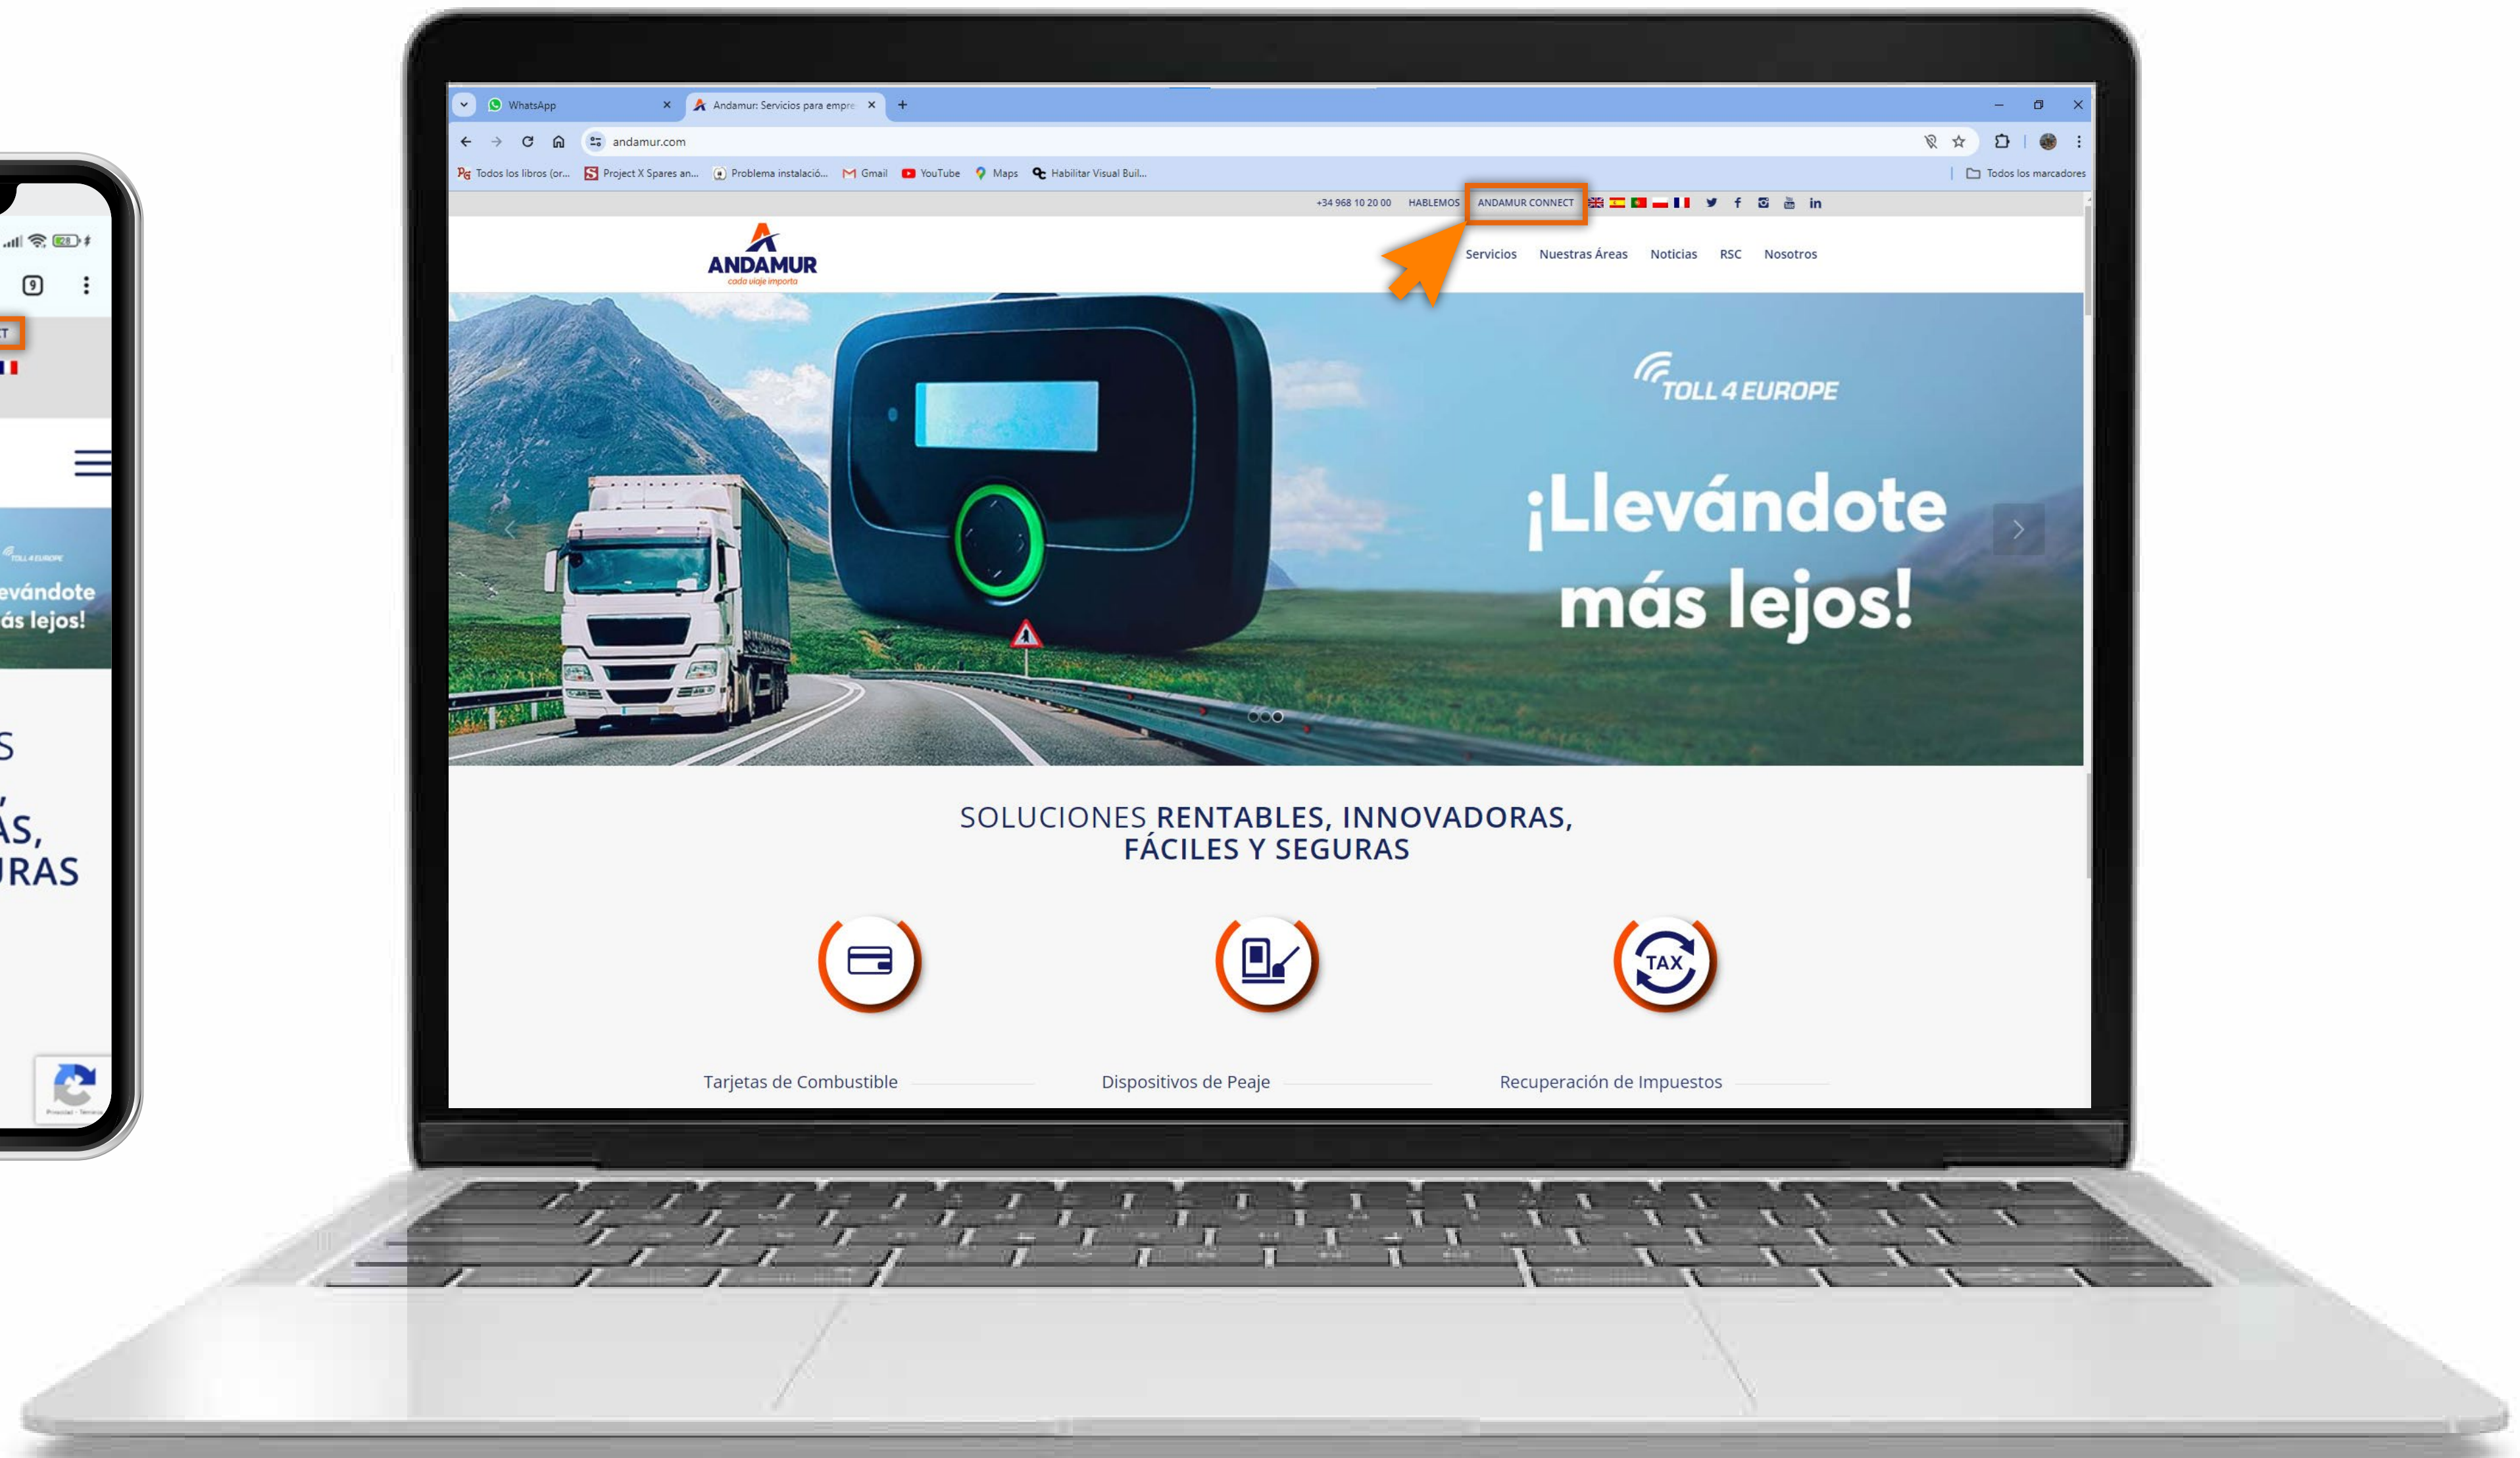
9

T

TOLL 4 EUROPE

evándote
ás lejos!

S

ÁS,
RAS

WhatsApp

Andamur: Servicios para empre

andamur.com

Todos los libros (or... Project X Spares an... Problema instalació... Gmail YouTube Maps Habilitar Visual Buil...

Todos los marcadores

+34 968 10 20 00 HABLEMOS ANDAMUR CONNECT

ANDAMUR
cada viaje importa

Servicios Nuestras Áreas Noticias RSC Nosotros

TOLL 4 EUROPE

¡Llevándote más lejos!

SOLUCIONES RENTABLES, INNOVADORAS, FÁCILES Y SEGURAS

TAX

Tarjetas de Combustible

Dispositivos de Peaje

Recuperación de Impuestos